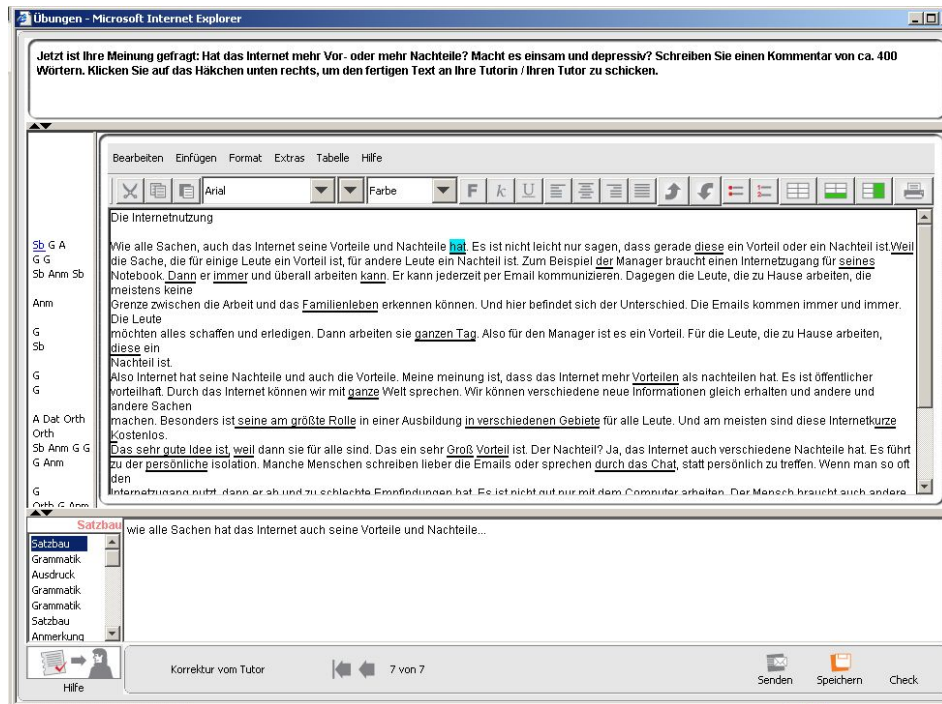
Übungen - Microsoft Internet Explorer

Jetzt ist Ihre Meinung gefragt: Hat das Internet mehr Vor- oder mehr Nachteile? Macht es einsam und depressiv? Schreiben Sie einen Kommentar von ca. 400 Wörtern. Klicken Sie auf das Häkchen unten rechts, um den fertigen Text an Ihre Tutorin / Ihren Tutor zu schicken.

Bearbeiten Einfügen Format Extras Tabelle Hilfe

Arial Farbe F k U

Sb G A
G G
Sb Anm Sb

Anm

G
Sb

G
G

A Dat Orth
Orth
Sb Anm G G
G Anm

G
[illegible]

Die Internetnutzung

Wie alle Sachen, auch das Internet seine Vorteile und Nachteile hat. Es ist nicht leicht nur sagen, dass gerade diese ein Vorteil oder ein Nachteil ist.Weil die Sache, die für einige Leute ein Vorteil ist, für andere Leute ein Nachteil ist. Zum Beispiel der Manager braucht einen Internetzugang für seines Notebook. Dann er immer und überall arbeiten kann. Er kann jederzeit per Email kommunizieren. Dagegen die Leute, die zu Hause arbeiten, die meistens keine Grenze zwischen die Arbeit und das Familienleben erkennen können. Und hier befindet sich der Unterschied. Die Emails kommen immer und immer. Die Leute möchten alles schaffen und erledigen. Dann arbeiten sie ganzen Tag. Also für den Manager ist es ein Vorteil. Für die Leute, die zu Hause arbeiten, diese ein Nachteil ist.
Also Internet hat seine Nachteile und auch die Vorteile. Meine meinung ist, dass das Internet mehr Vorteilen als nachteilen hat. Es ist öffentlicher vorteilhaft. Durch das Internet können wir mit ganze Welt sprechen. Wir können verschiedene neue Informationen gleich erhalten und andere und andere Sachen machen. Besonders ist seine am größte Rolle in einer Ausbildung in verschiedenen Gebiete für alle Leute. Und am meisten sind diese Internetkurze Kostenlos.
Das sehr gute Idee ist, weil dann sie für alle sind. Das ein sehr Groß Vorteil ist. Der Nachteil? Ja, das Internet auch verschiedene Nachteile hat. Es führt zu der persönliche isolation. Manche Menschen schreiben lieber die Emails oder sprechen durch das Chat, statt persönlich zu treffen. Wenn man so oft den
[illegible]

Satzbau
Satzbau
Grammatik
Ausdruck
Grammatik
Grammatik
Satzbau
Anmerkung

wie alle Sachen hat das Internet auch seine Vorteile und Nachteile...

Hilfe
Korrektur vom Tutor
7 von 7
Senden
Speichern
Check